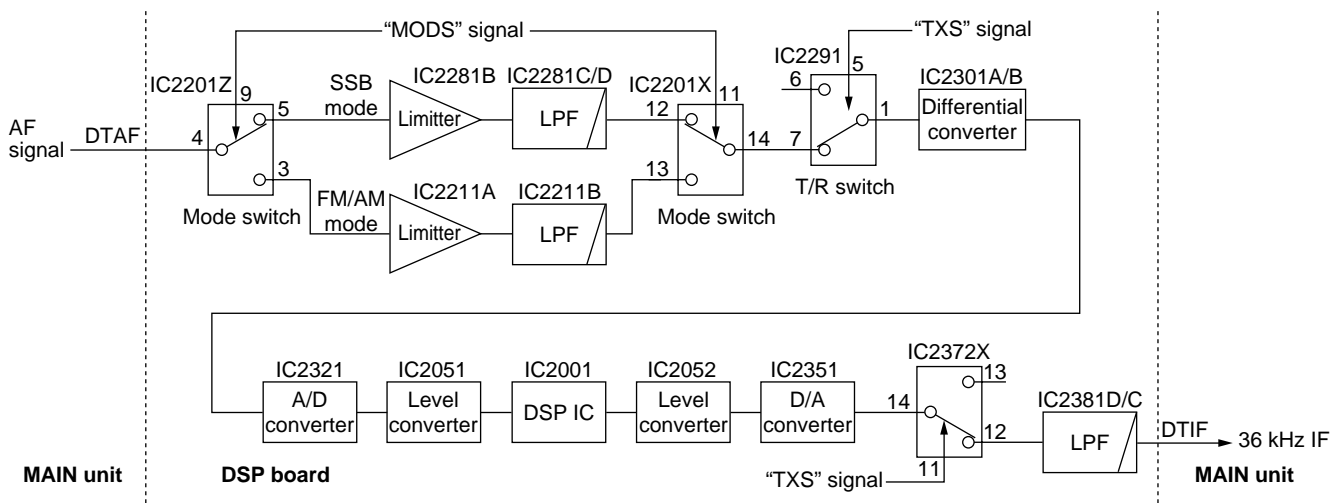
"MODS" signal

"TXS" signal

IC2201Z 9

AF signal

DTAF

4

5

3

Mode switch

SSB mode

FM/AM mode

IC2281B

Limitter

IC2211A

Limitter

IC2281C/D

LPF

IC2211B

LPF

IC2201X 11

12

13

14

Mode switch

IC2291

6

5

7

1

T/R switch

IC2301A/B

Differential converter

IC2321

A/D converter

IC2051

Level converter

IC2001

DSP IC

IC2052

Level converter

IC2351

D/A converter

IC2372X

13

14

12

11

"TXS" signal

IC2381D/C

LPF

DTIF

36 kHz IF

MAIN unit

DSP board

MAIN unit